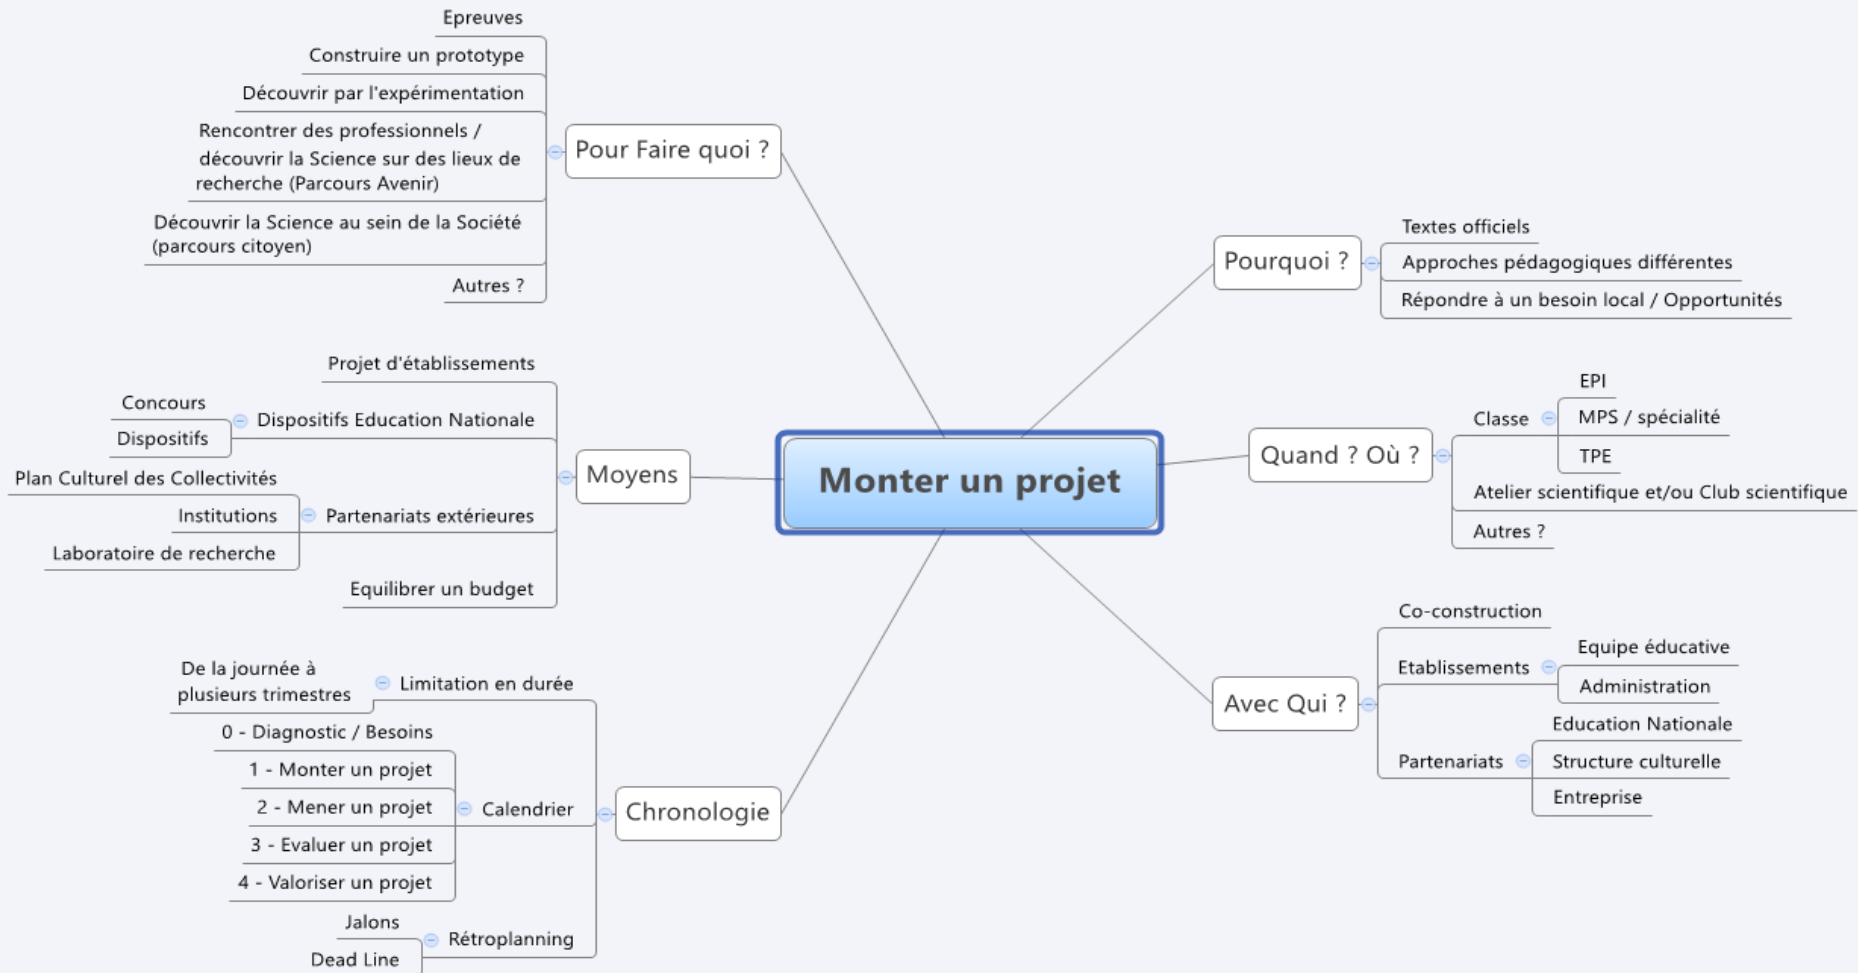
Monter un projet

Pour Faire quoi ?
Epreuves
Construire un prototype
Découvrir par l'expérimentation
Rencontrer des professionnels / découvrir la Science sur des lieux de recherche (Parcours Avenir)
Découvrir la Science au sein de la Société (parcours citoyen)
Autres ?

Moyens
Projet d'établissements
Dispositifs Education Nationale
Concours
Dispositifs
Partenariats extérieures
Plan Culturel des Collectivités
Institutions
Laboratoire de recherche
Equilibrer un budget

Chronologie
Limitation en durée
De la journée à plusieurs trimestres
Calendrier
0 - Diagnostic / Besoins
1 - Monter un projet
2 - Mener un projet
3 - Evaluer un projet
4 - Valoriser un projet
Rétroplanning
Jalons
Dead Line

Pourquoi ?
Textes officiels
Approches pédagogiques différentes
Répondre à un besoin local / Opportunités

Quand ? Où ?
Classe
EPI
MPS / spécialité
TPE
Atelier scientifique et/ou Club scientifique
Autres ?

Avec Qui ?
Co-construction
Etablissements
Equipe éducative
Administration
Partenariats
Education Nationale
Structure culturelle
Entreprise